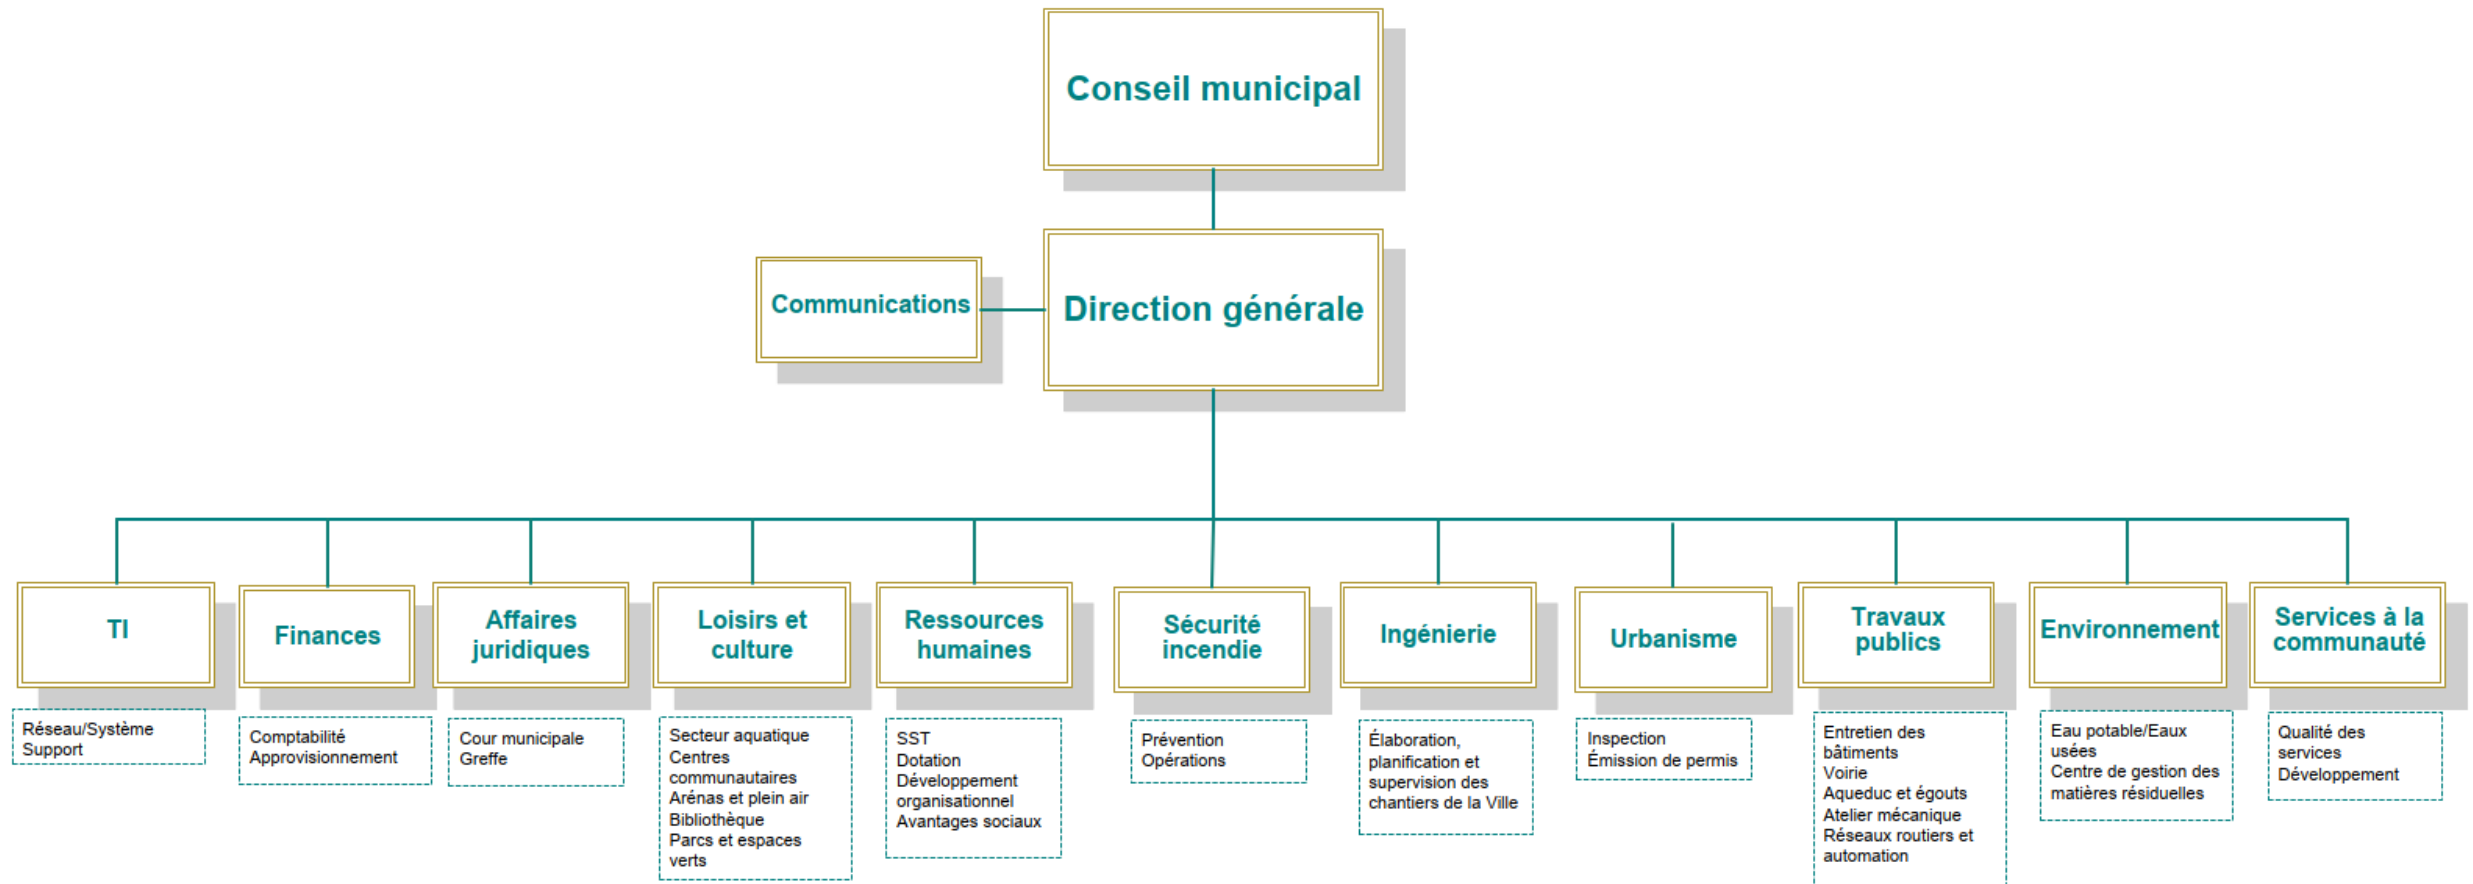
Conseil municipal

Communications

Direction générale

TI

Réseau/Système
Support

Finances

Comptabilité
Approvisionnement

Affaires juridiques

Cour municipale
Greffe

Loisirs et culture

Secteur aquatique
Centres communautaires
Arénas et plein air
Bibliothèque
Parcs et espaces verts

Ressources humaines

SST
Dotation
Développement organisationnel
Avantages sociaux

Sécurité incendie

Prévention
Opérations

Ingénierie

Élaboration, planification et supervision des chantiers de la Ville

Urbanisme

Inspection
Émission de permis

Travaux publics

Entretien des bâtiments
Voirie
Aqueduc et égouts
Atelier mécanique
Réseaux routiers et automation

Environnement

Eau potable/Eaux usées
Centre de gestion des matières résiduelles

Services à la communauté

Qualité des services
Développement